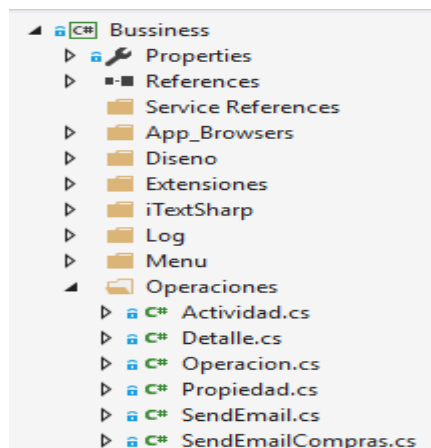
C# Bussiness
Properties
References
Service References
App_Browsers
Diseno
Extensiones
iTextSharp
Log
Menu
Operaciones
C# Actividad.cs
C# Detalle.cs
C# Operacion.cs
C# Propiedad.cs
C# SendEmail.cs
C# SendEmailCompras.cs